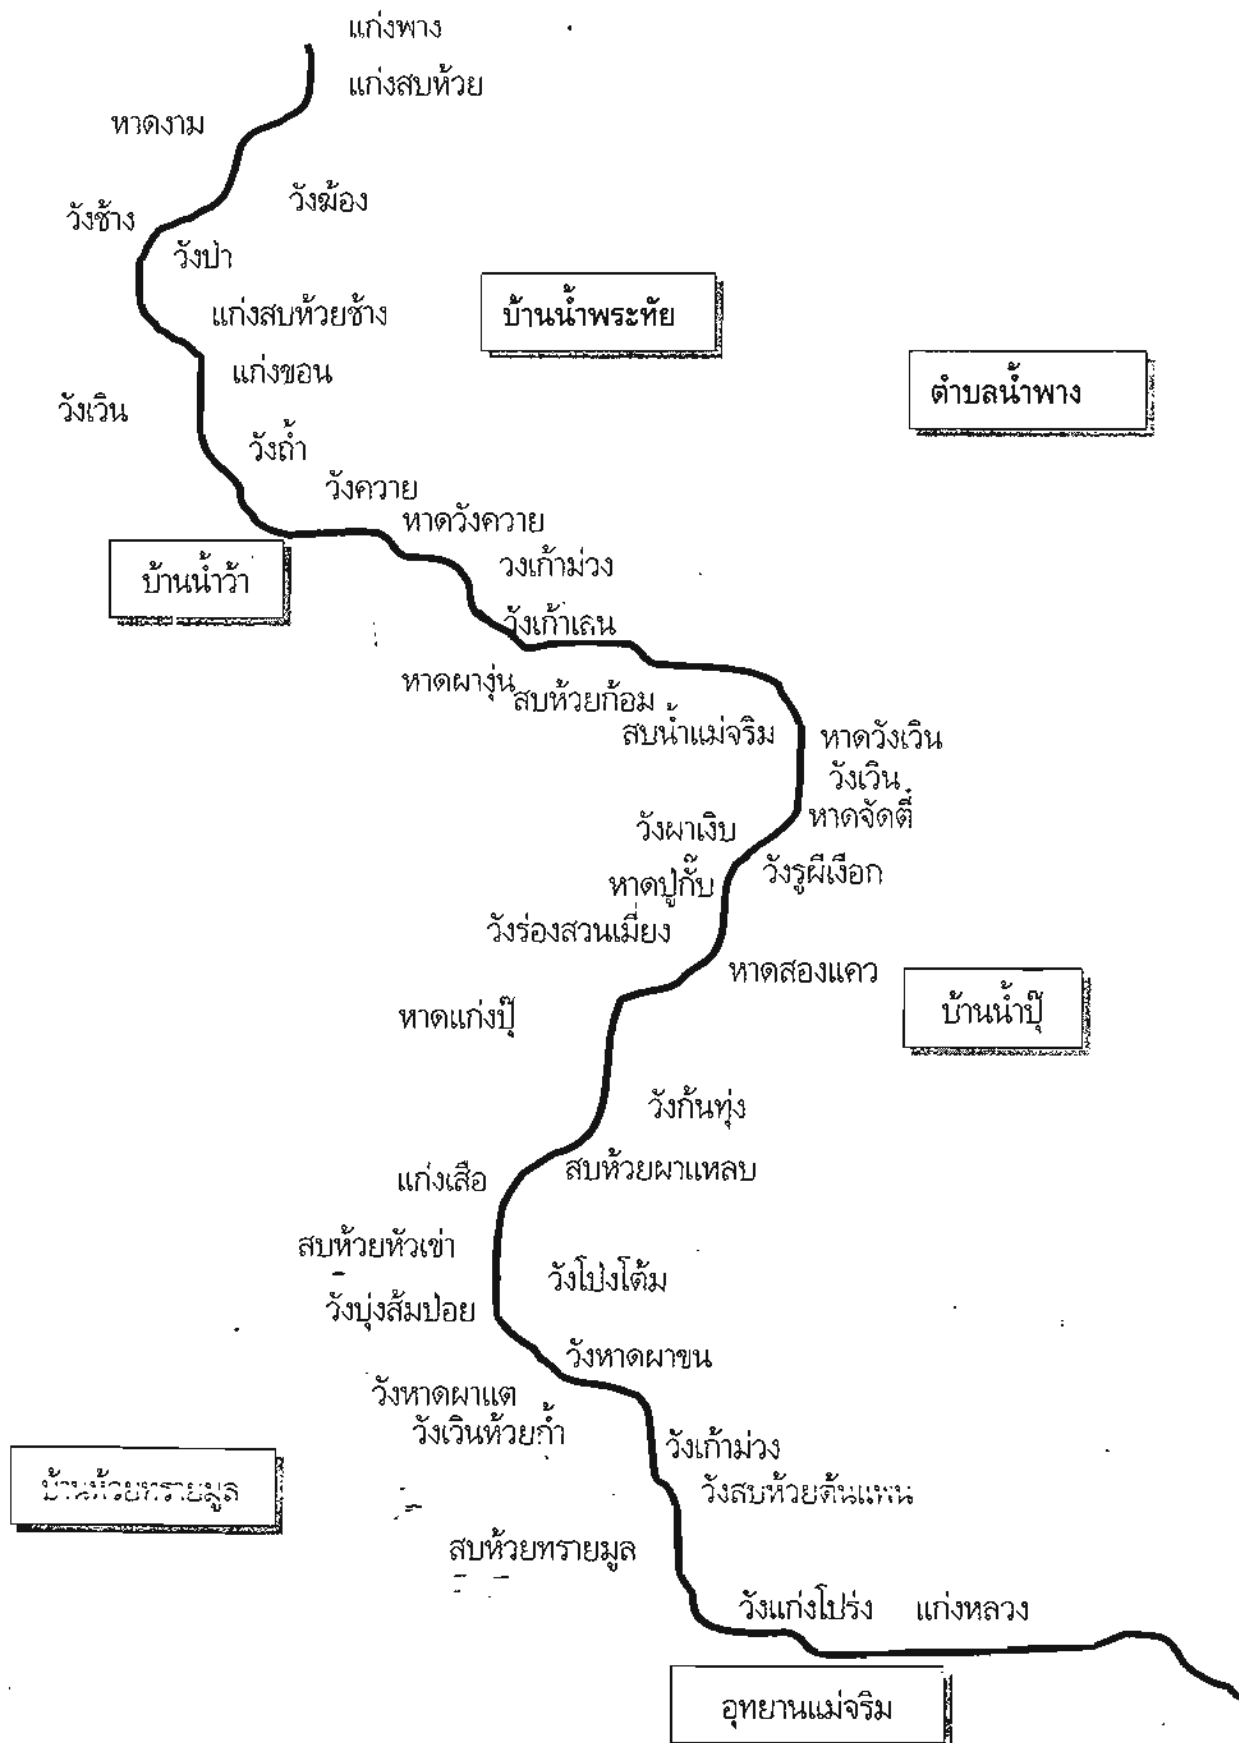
แก่งพาง

แก่งสบห้วย

หาดงาม

วังม้อง

วังช้าง

วังป่า

บ้านน้ำพระทัย

แก่งสบห้วยช้าง

แก่งขอน

ตำบลน้ำพาง

วังเวิน

วังถ้ำ

วังควาย

หาดวังควาย

บ้านน้ำว้า

วงเก้าม่วง

วังเก้าเลน

หาดผางุ่น

สบห้วยก้อม

สบน้ำแม่จริม

หาดวังเวิน

วังเวิน

หาดจัดตี่

วังผาเงิบ

หาดปูกั๊บ

วังรูผีเงือก

วังร่องสวนเมี่ยง

หาดสองแคว

บ้านน้ำปุ๊

หาดแก่งปุ๊

วังก้นทุ่ง

แก่งเสือ

สบห้วยผาแหลบ

สบห้วยหัวเข่า

วังโป่งโต้ม

วังบุ่งส้มปอย

วังหาดผาขน

วังหาดผาแต

วังเวินห้วยก๋า

วังเก้าม่วง

บ้านห้วยทรายมูล

วังสบห้วยต้นแหน

สบห้วยทรายมูล

วังแก่งโปร่ง

แก่งหลวง

อุทยานแม่จริม